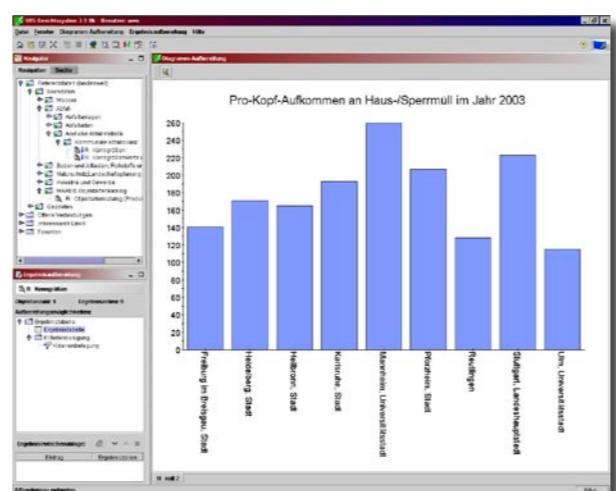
UIS-Berichtssystem 3.1.9b - Benutzer: uwm
Datei Fenster Diagramm-Aufbereitung Ergebnisaufbereitung Hilfe
Navigator
Navigation Suche
Datenmodell (bedienbar)
Abfall
Diagramm-Aufbereitung
Pro-Kopf-Aufkommen an Haus-/Sperrmüll im Jahr 2003
0
20
40
60
80
100
120
140
160
180
200
220
240
260
Freiburg im Breisgau, Stadt
Heidelberg, Stadt
Heilbronn, Stadt
Karlsruhe, Stadt
Mannheim, Universitätsstadt
Pforzheim, Stadt
Reutlingen
Stuttgart, Landeshauptstadt
Ulm, Universitätsstadt
Ergebnisaufbereitung
Objektanzahl: 1
Ergebnisanzeige
Eintrag
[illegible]